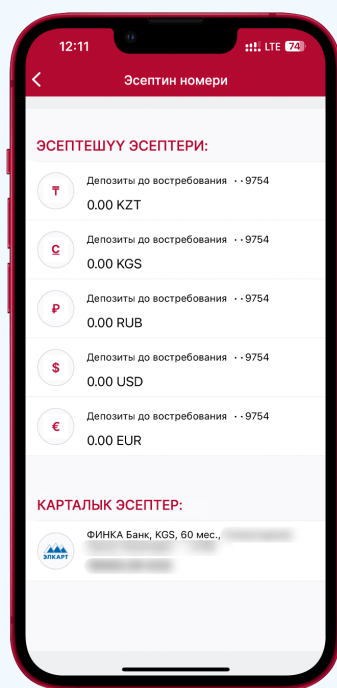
12:11 LTE 74

Эсептин номери

ЭСЕПТЕШҮҮ ЭСЕПТЕРИ:

₸ Депозиты до востребования ••9754
0.00 KZT

⃀ Депозиты до востребования ••9754
0.00 KGS

₽ Депозиты до востребования ••9754
0.00 RUB

$ Депозиты до востребования ••9754
0.00 USD

€ Депозиты до востребования ••9754
0.00 EUR

КАРТАЛЫК ЭСЕПТЕР:

ЭЛКАРТ ФИНКА Банк, KGS, 60 мес., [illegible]
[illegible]
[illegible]